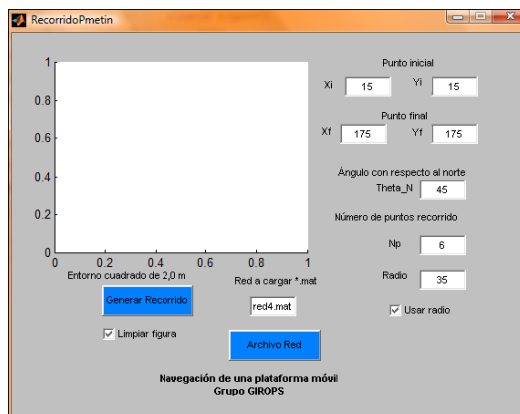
RecorridoPmetin

1
0.8
0.6
0.4
0.2
0
0 0.2 0.4 0.6 0.8 1

Entorno cuadrado de 2,0 m

Generar Recorrido

Limpiar figura

Red a cargar *.mat

red4.mat

Archivo Red

Punto inicial

Xi 15 Yi 15

Punto final

Xf 175 Yf 175

Ángulo con respecto al norte

Theta_N 45

Número de puntos recorrido

Np 6

Radio 35

Usar radio

Navegación de una plataforma móvil
Grupo GIROPS